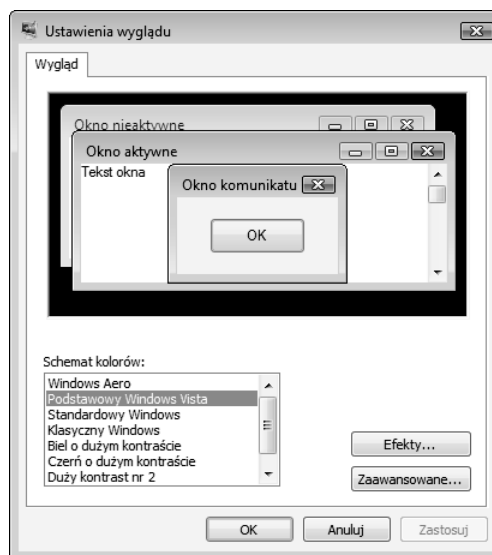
Ustawienia wyglądu

Wygląd

Okno nieaktywne

Okno aktywne

Tekst okna

Okno komunikatu

OK

Schemat kolorów:

Windows Aero
Podstawowy Windows Vista
Standardowy Windows
Klasyczny Windows
Biel o dużym kontraście
Czerń o dużym kontraście
Duży kontrast nr 2

Efekty...

Zaawansowane...

OK

Anuluj

Zastosuj